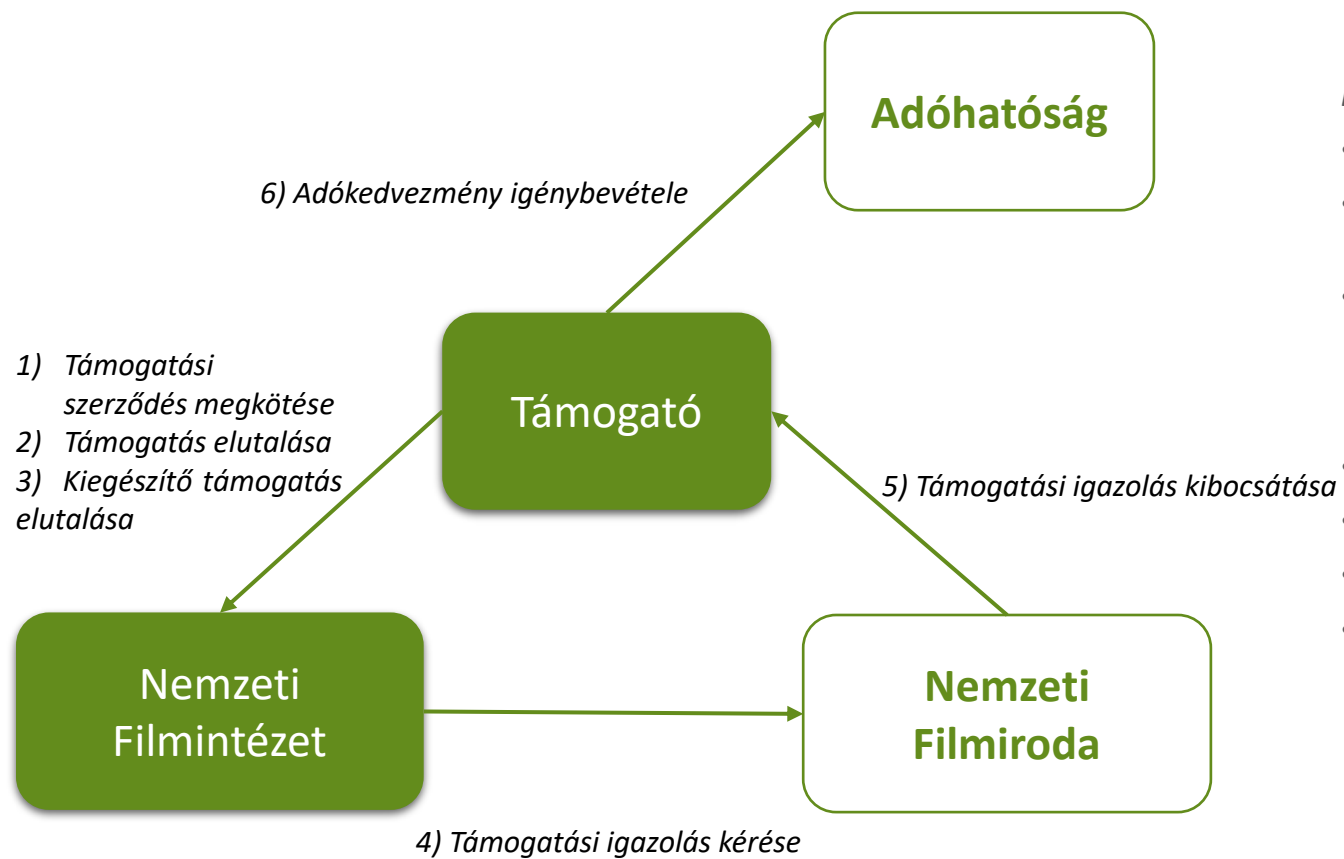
Adóhatóság

6) Adókedvezmény igénybevétele

1) Támogatási szerződés megkötése
2) Támogatás elutalása
3) Kiegészítő támogatás elutalása

Támogató

5) Támogatási igazolás kibocsátása

Nemzeti Filmintézet

Nemzeti Filmiroda

4) Támogatási igazolás kérése